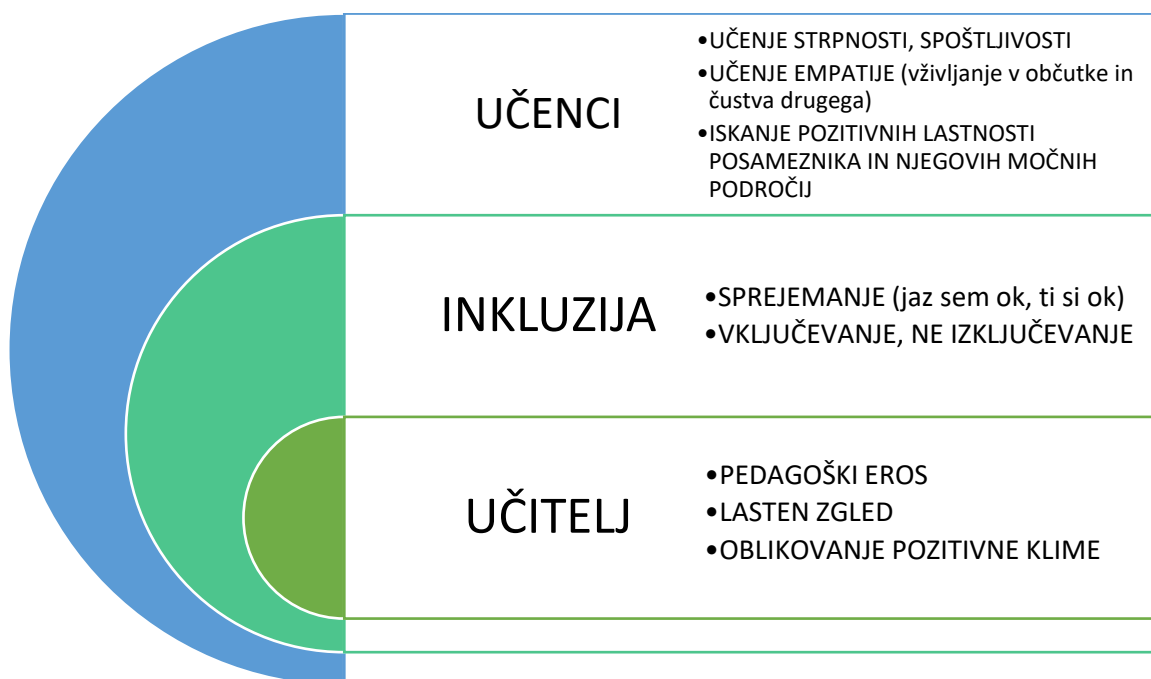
UČENCI

•UČENJE STRPNOSTI, SPOŠTLJIVOSTI
•UČENJE EMPATIJE (vživljanje v občutke in čustva drugega)
•ISKANJE POZITIVNIH LASTNOSTI POSAMEZNIKA IN NJEGOVIH MOČNIH PODROČIJ

INKLUZIJA

•SPREJEMANJE (jaz sem ok, ti si ok)
•VKLJUČEVANJE, NE IZKLJUČEVANJE

UČITELJ

•PEDAGOŠKI EROS
•LASTEN ZGLED
•OBLIKOVANJE POZITIVNE KLIME